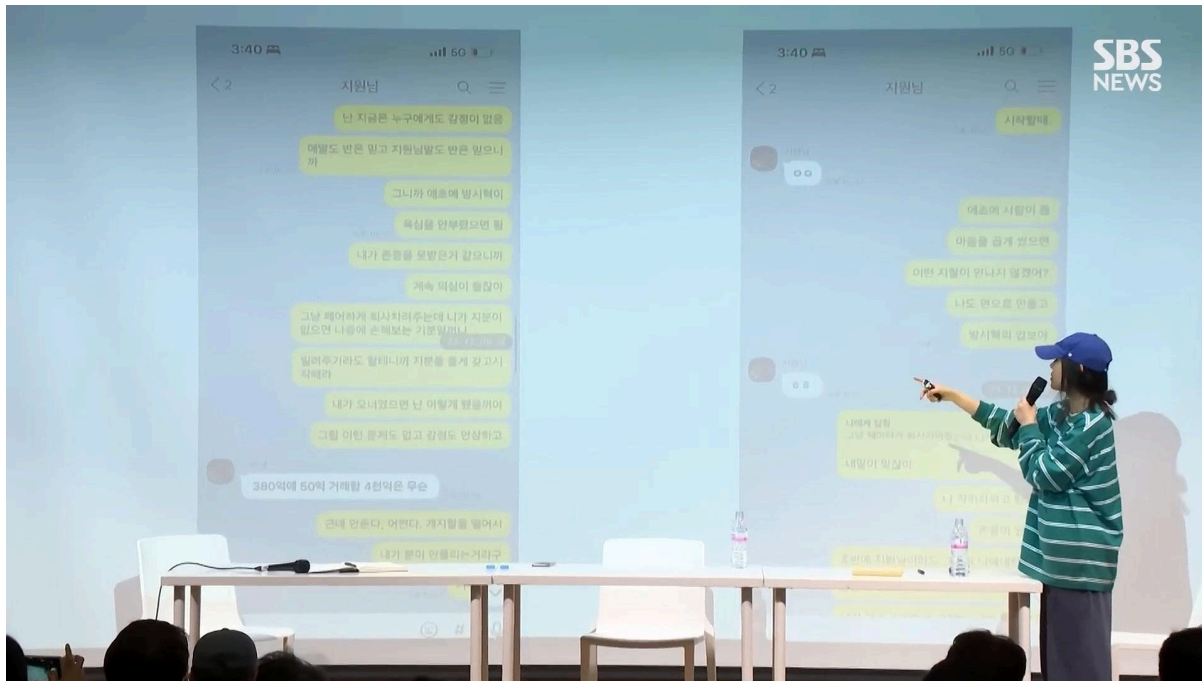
3:40
5G
<2
지원님
난 지금은 누구에게도 감정이 없음
애들도 반은 믿고 지원님말도 반은 믿으니까
그니까 애초에 방시혁이
욕심을 안부렸으면 됨
내가 존중을 못받은거 같으니까
계속 의심이 들잖아
그냥 헤어하게 회사하려주는데 니가 지분이 있으면 나중에 손해보는 기분일꺼니
빌려주기라도 할테니까 지분을 좀 갖고시작해라
내가 오너였으면 난 어떻게 했을꺼야
그럼 이런 문제도 없고 감정도 안상하고
380억에 50억 거래할 4천억은 무슨
근데 만든다. 어떤다. 개지랄을 떨어서
내가 뭘이 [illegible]

3:40
5G
<2
지원님
시작할때
ㅇㅇ
애초에 사람이 좀
마음을 곱게 썼으면
이런 지랄이 안나지 않겠어?
나도 편으로 만들고
방시혁의 염보여
ㅇㅇ
나에게 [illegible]
내일이 있잖아
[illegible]

SBS NEWS